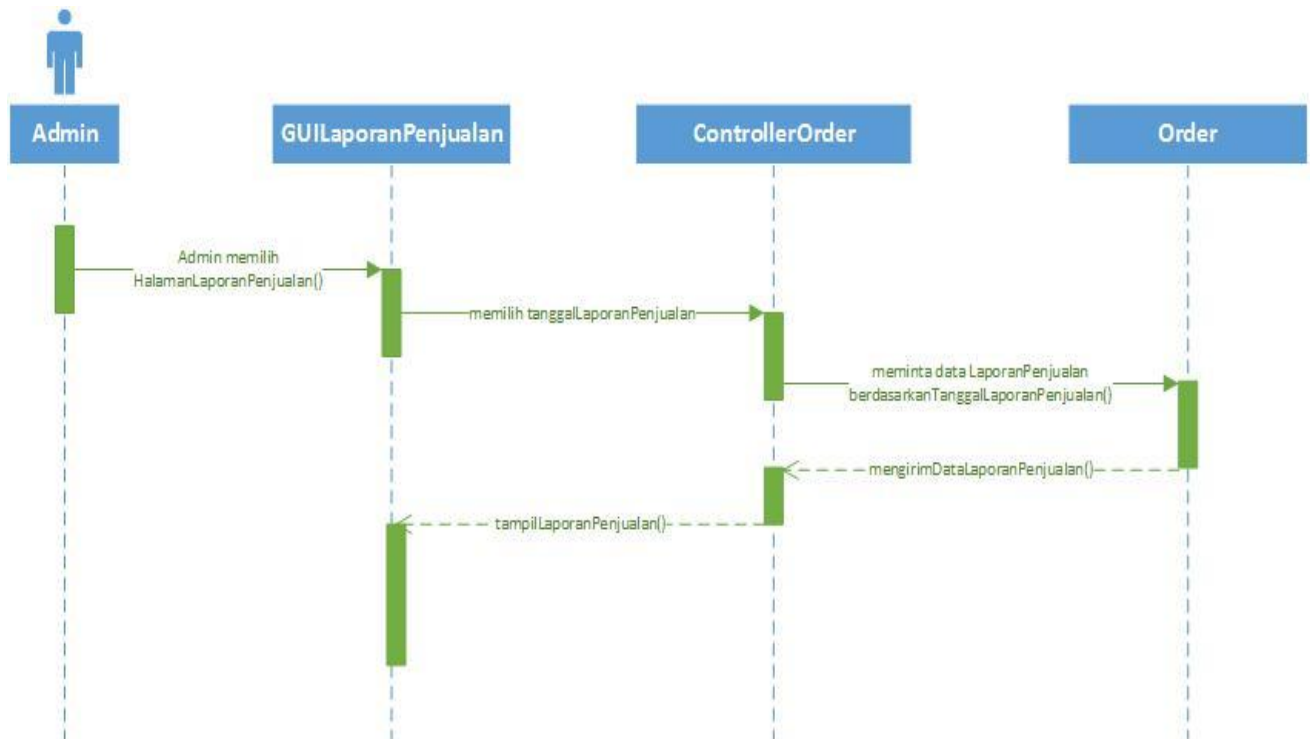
Admin

GUILaporanPenjualan

ControllerOrder

Order

Admin memilih HalamanLaporanPenjualan()

memilih tanggalLaporanPenjualan

meminta data LaporanPenjualan berdasarkanTanggalLaporanPenjualan()

mengirimDataLaporanPenjualan()

tampilLaporanPenjualan()